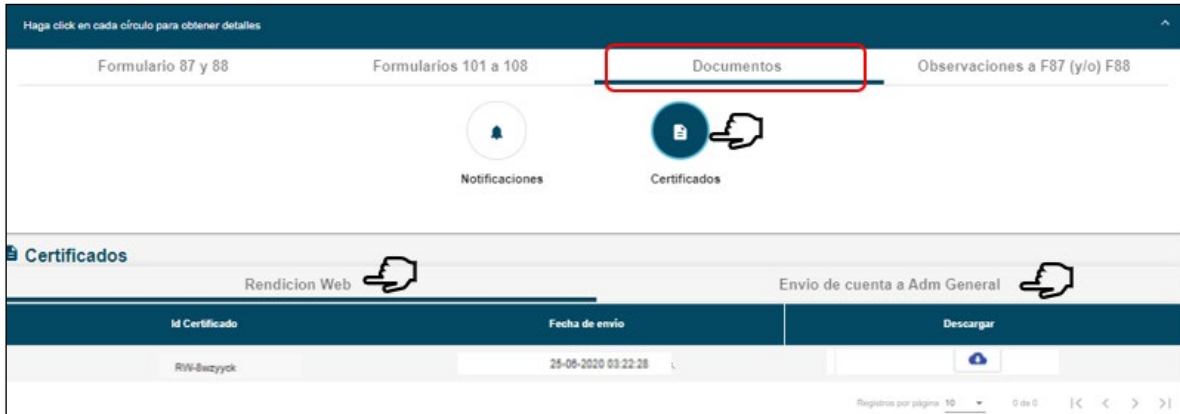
Haga click en cada círculo para obtener detalles

Formulario 87 y 88
Formularios 101 a 108
Documentos
Observaciones a F87 (y/o) F88

Notificaciones
Certificados

Certificados

Rendicion Web
Envio de cuenta a Adm General

| Id Certificado | Fecha de envio | Descargar |
|---|---|---|
| RW-8wzyyck | 25-06-2020 03:22:28 | |

Registros por página 10 0 de 0